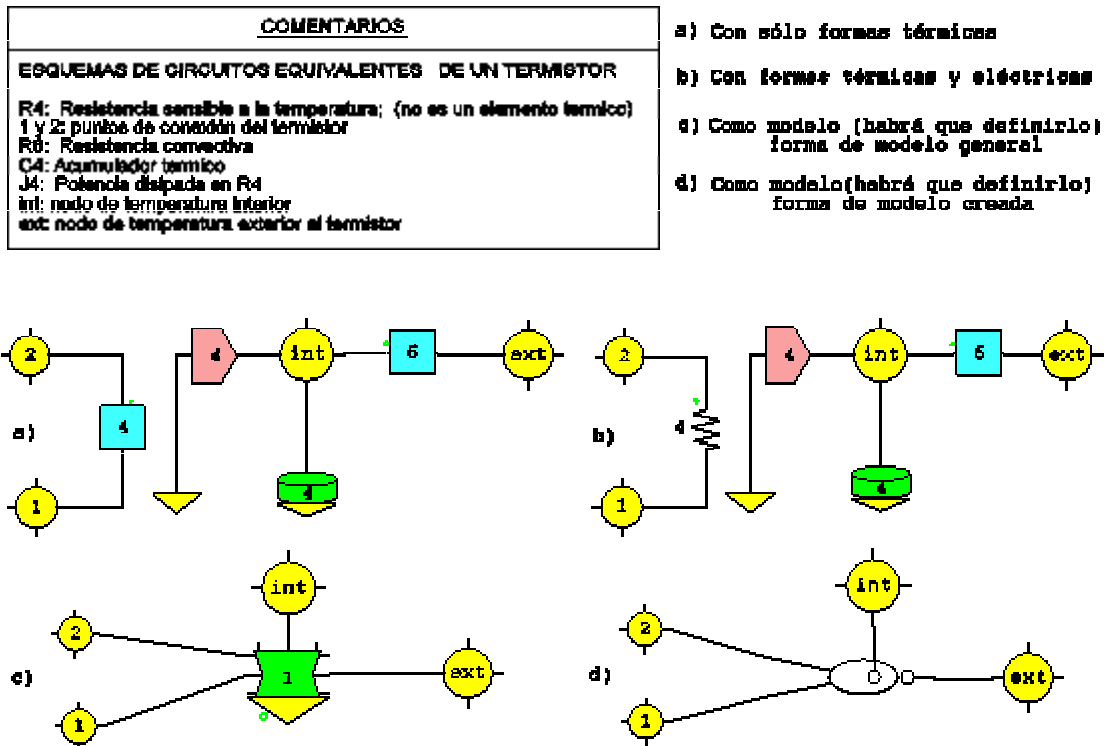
COMENTARIOS

ESQUEMAS DE CIRCUITOS EQUIVALENTES DE UN TERMISTOR

R4: Resistencia sensible a la temperatura; (no es un elemento termico)
1 y 2: puntos de conexión del termistor
R6: Resistencia convectiva
C4: Acumulador termico
J4: Potencia disipada en R4
int: nodo de temperatura interior
ext: nodo de temperatura exterior al termistor

a) Con sólo formas térmicas

b) Con formas térmicas y eléctricas

c) Como modelo (habrá que definirlo) forma de modelo general

d) Como modelo(habrá que definirlo) forma de modelo creada

2
4
int
6
ext
a)
4
1
4

2
4
int
6
ext
b)
4
1
4

int
2
c)
1
ext
1

int
2
d)
1
ext